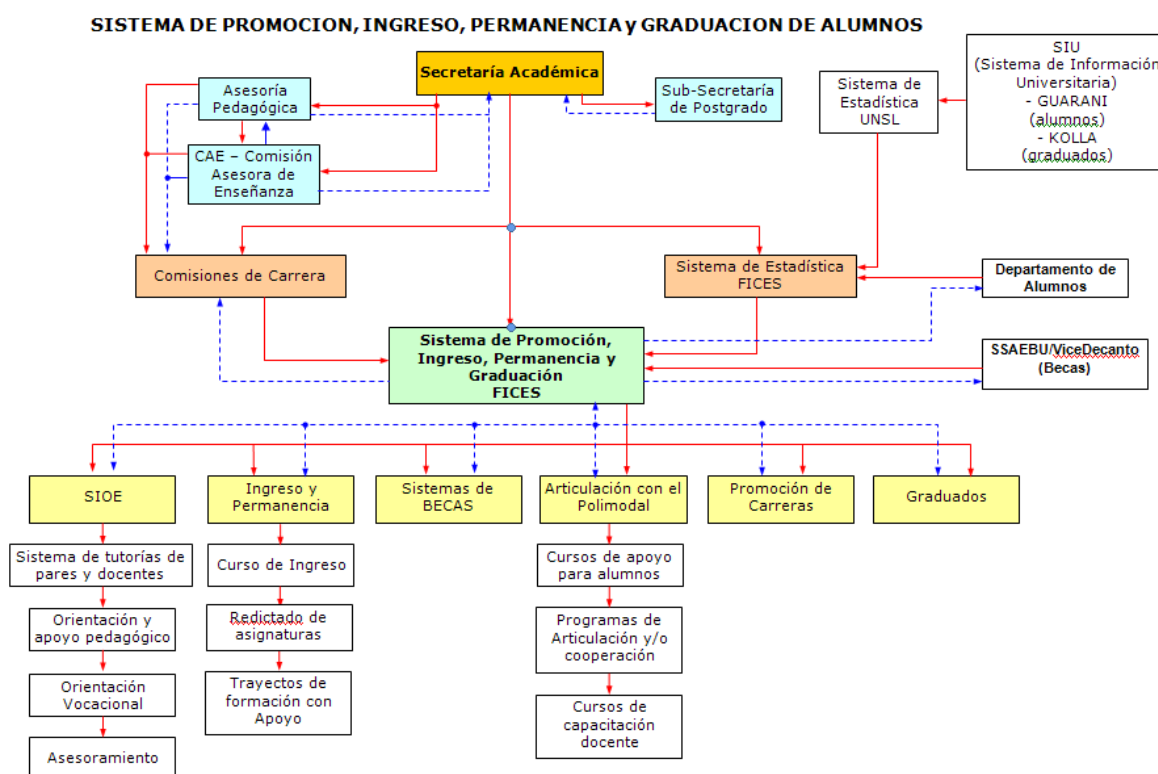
SISTEMA DE PROMOCION, INGRESO, PERMANENCIA y GRADUACION DE ALUMNOS

Secretaría Académica

Asesoría Pedagógica

Sub-Secretaría de Postgrado

Sistema de Estadística UNSL

SIU (Sistema de Informació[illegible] Universitaria) - GUARANI (alumnos) - KOLLA (graduados)

CAE – Comisión Asesora de Enseñanza

Comisiones de Carrera

Sistema de Estadística FICES

Departamento de Alumnos

Sistema de Promoción, Ingreso, Permanencia y Graduación FICES

SSAEBU/ViceDecanto (Becas)

SIOE

Ingreso y Permanencia

Sistemas de BECAS

Articulación con el Polimodal

Promoción de Carreras

Graduados

Sistema de tutorías de pares y docentes

Orientación y apoyo pedagógico

Orientación Vocacional

Asesoramiento

Curso de Ingreso

Redictado de asignaturas

Trayectos de formación con Apoyo

Cursos de apoyo para alumnos

Programas de Articulación y/o cooperación

Cursos de capacitación docente